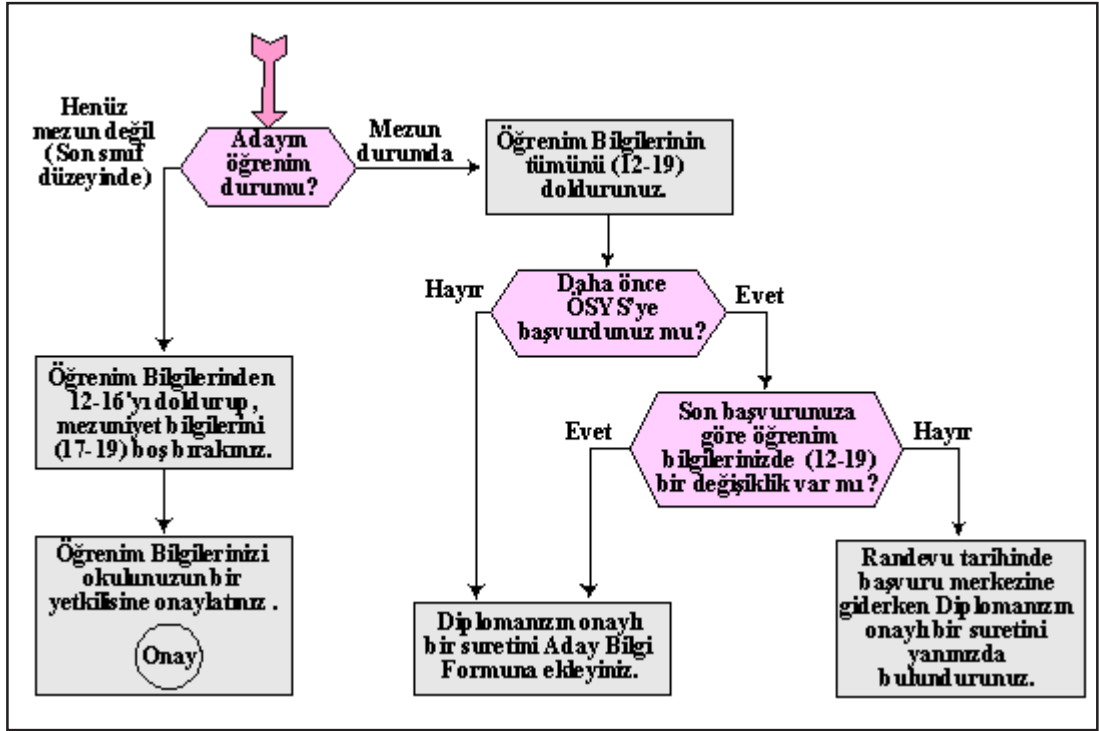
Henüz mezun değil (Son sınıf düzeyinde)

Adayın öğrenim durumu?

Mezun durumda

Öğrenim Bilgilerinin tümünü (12-19) doldurunuz.

Hayır

Daha önce ÖSYS'ye başvurdunuz mu?

Evet

Öğrenim Bilgilerinden 12-16'yı doldurup, mezuniyet bilgilerini (17-19) boş bırakınız.

Evet

Son başvurunuza göre öğrenim bilgilerinizde (12-19) bir değişiklik var mı?

Hayır

Öğrenim Bilgilerinizi okulunuzun bir yetkilisine onaylatınız .

Onay

Diplomanızın onaylı bir suretini Aday Bilgi Formuna ekleyiniz.

Randevu tarihinde başvuru merkezine giderken Diplomanızın onaylı bir suretini yanınızda bulundurunuz.